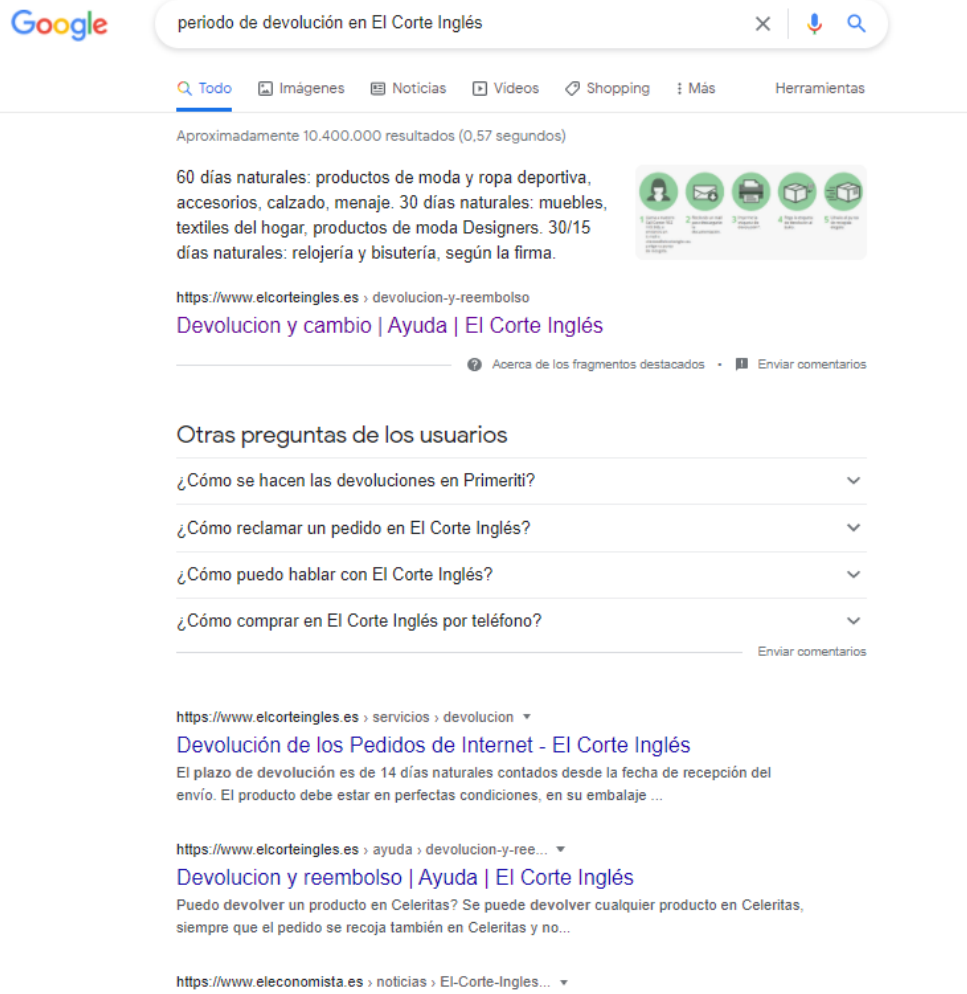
Google

periodo de devolución en El Corte Inglés

Todo Imágenes Noticias Vídeos Shopping Más Herramientas

Aproximadamente 10.400.000 resultados (0,57 segundos)

60 días naturales: productos de moda y ropa deportiva, accesorios, calzado, menaje. 30 días naturales: muebles, textiles del hogar, productos de moda Designers. 30/15 días naturales: relojería y bisutería, según la firma.

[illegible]

https://www.elcorteingles.es › devolucion-y-reembolso
Devolucion y cambio | Ayuda | El Corte Inglés

Acerca de los fragmentos destacados • Enviar comentarios

Otras preguntas de los usuarios

¿Cómo se hacen las devoluciones en Primeriti?

¿Cómo reclamar un pedido en El Corte Inglés?

¿Cómo puedo hablar con El Corte Inglés?

¿Cómo comprar en El Corte Inglés por teléfono?

Enviar comentarios

https://www.elcorteingles.es › servicios › devolucion
Devolución de los Pedidos de Internet - El Corte Inglés
El plazo de devolución es de 14 días naturales contados desde la fecha de recepción del envío. El producto debe estar en perfectas condiciones, en su embalaje ...

https://www.elcorteingles.es › ayuda › devolucion-y-ree...
Devolucion y reembolso | Ayuda | El Corte Inglés
Puedo devolver un producto en Celeritas? Se puede devolver cualquier producto en Celeritas, siempre que el pedido se recoja también en Celeritas y no...

https://www.eleconomista.es › noticias › El-Corte-Ingles...